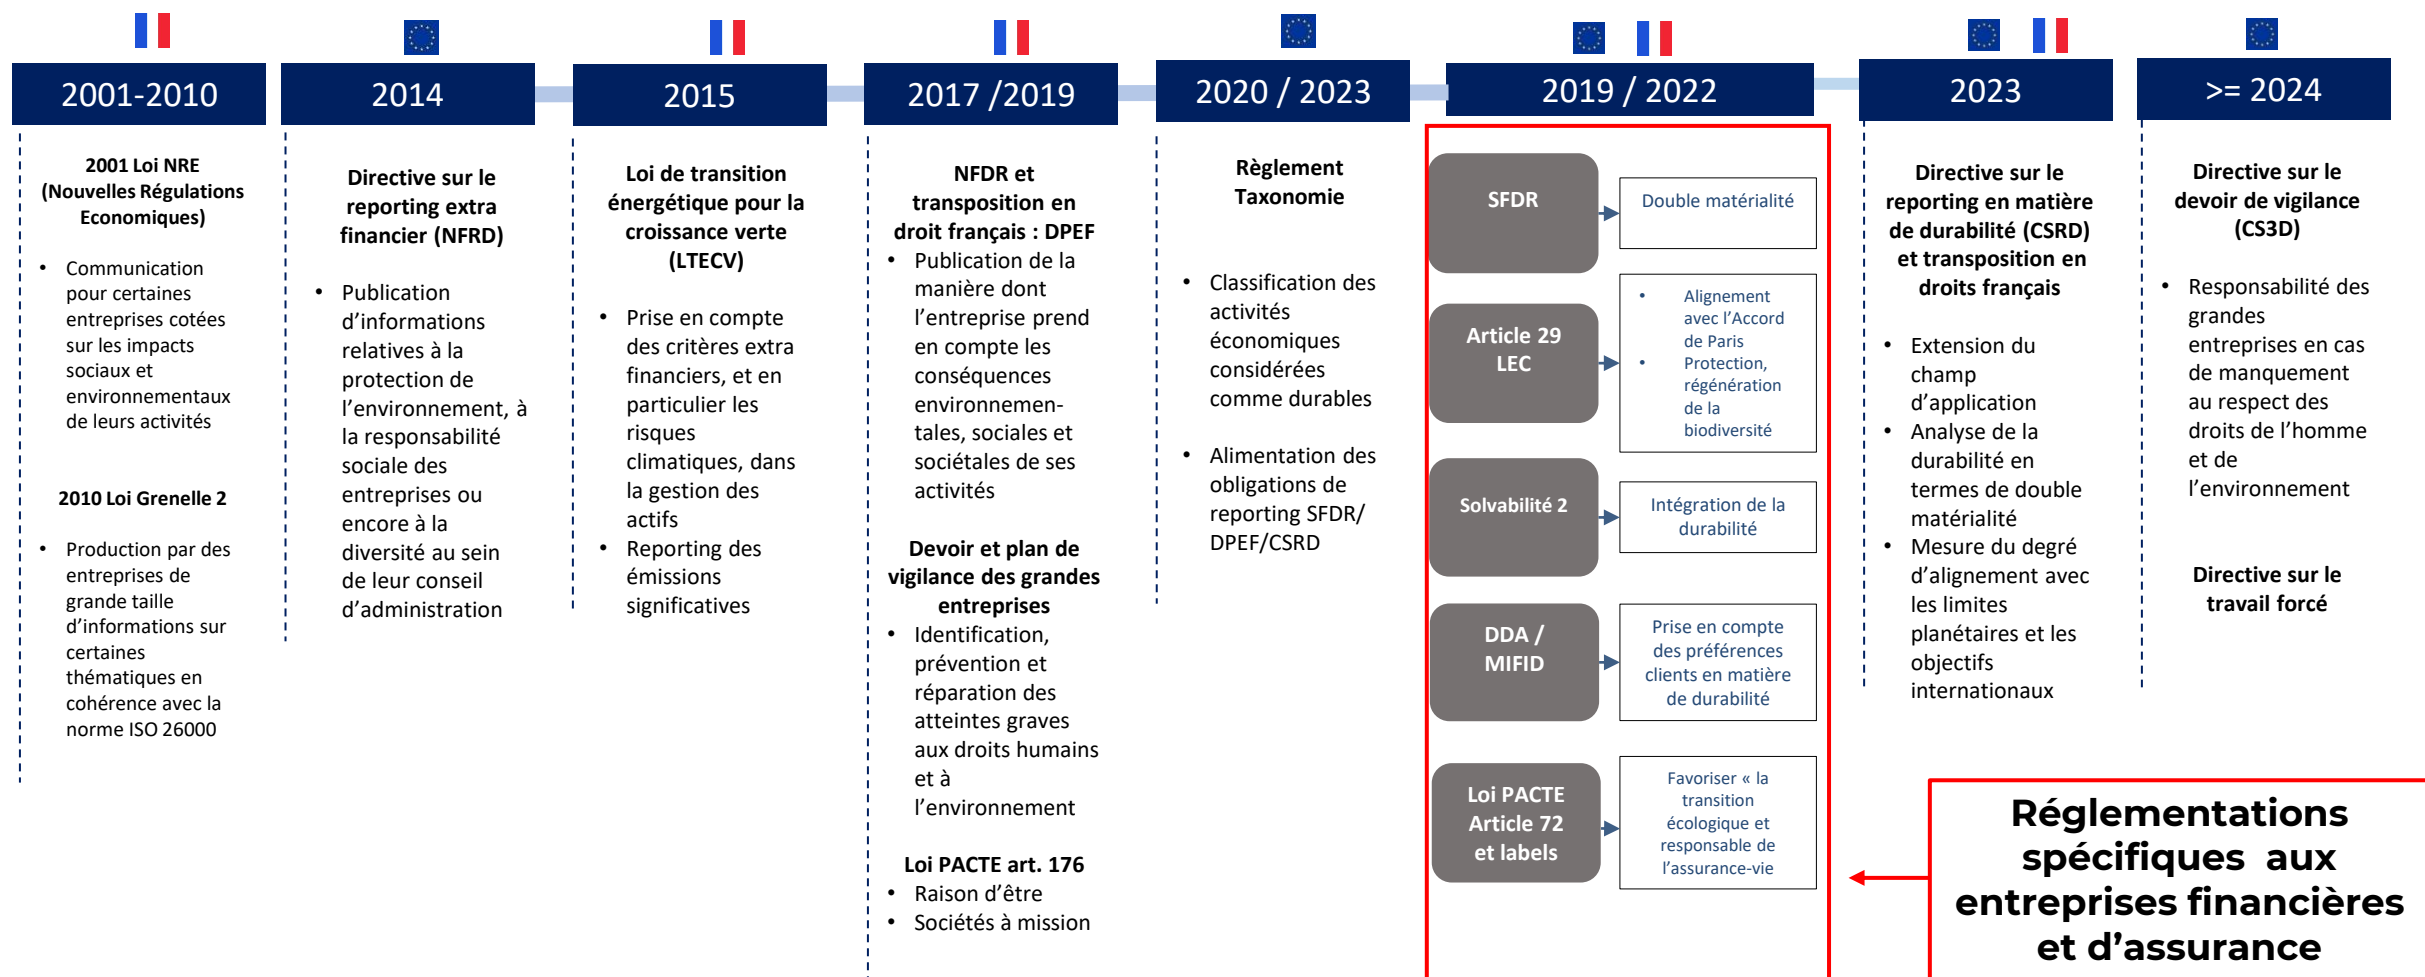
2001-2010

2001 Loi NRE (Nouvelles Régulations Economiques)

- Communication pour certaines entreprises cotées sur les impacts sociaux et environnementaux de leurs activités

2010 Loi Grenelle 2

- Production par des entreprises de grande taille d'informations sur certaines thématiques en cohérence avec la norme ISO 26000

2014

Directive sur le reporting extra financier (NFRD)

- Publication d'informations relatives à la protection de l'environnement, à la responsabilité sociale des entreprises ou encore à la diversité au sein de leur conseil d'administration

2015

Loi de transition énergétique pour la croissance verte (LTECV)

- Prise en compte des critères extra financiers, et en particulier les risques climatiques, dans la gestion des actifs
- Reporting des émissions significatives

2017 /2019

NFDR et transposition en droit français : DPEF

- Publication de la manière dont l'entreprise prend en compte les conséquences environnementales, sociales et sociétales de ses activités

Devoir et plan de vigilance des grandes entreprises

- Identification, prévention et réparation des atteintes graves aux droits humains et à l'environnement

Loi PACTE art. 176

- Raison d'être
- Sociétés à mission

2020 / 2023

Règlement Taxonomie

- Classification des activités économiques considérées comme durables
- Alimentation des obligations de reporting SFDR/ DPEF/CSRD

2019 / 2022

SFDR → Double matérialité

Article 29 LEC →
- Alignement avec l'Accord de Paris
- Protection, régénération de la biodiversité

Solvabilité 2 → Intégration de la durabilité

DDA / MIFID → Prise en compte des préférences clients en matière de durabilité

Loi PACTE Article 72 et labels → Favoriser « la transition écologique et responsable de l'assurance-vie

2023

Directive sur le reporting en matière de durabilité (CSRD) et transposition en droits français

- Extension du champ d'application
- Analyse de la durabilité en termes de double matérialité
- Mesure du degré d'alignement avec les limites planétaires et les objectifs internationaux

>= 2024

Directive sur le devoir de vigilance (CS3D)

- Responsabilité des grandes entreprises en cas de manquement au respect des droits de l'homme et de l'environnement

Directive sur le travail forcé

Réglementations spécifiques aux entreprises financières et d'assurance